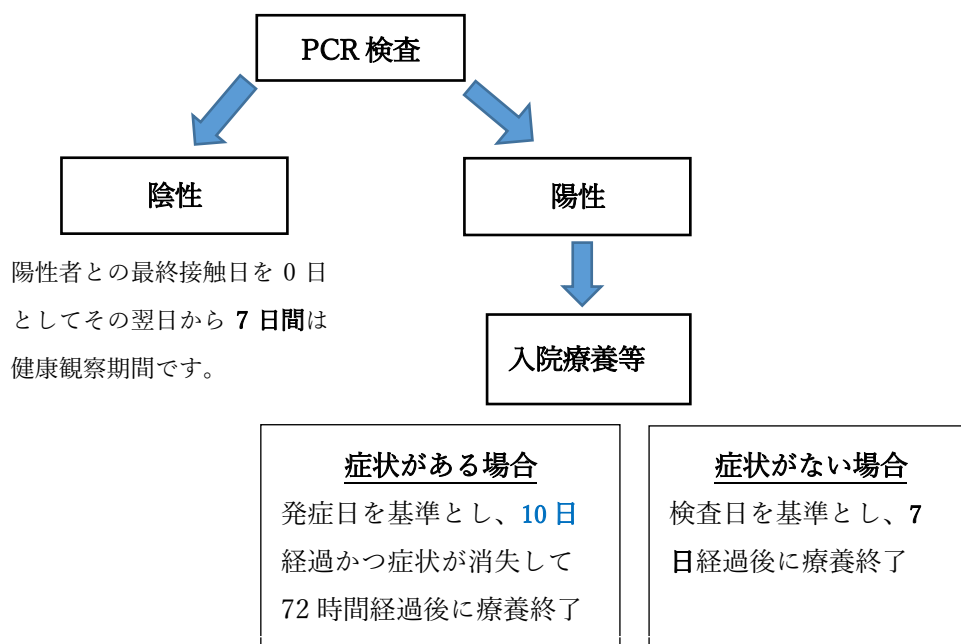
PCR 検査

陰性

陽性

陽性者との最終接触日を 0 日としてその翌日から 7 日間は健康観察期間です。

入院療養等

症状がある場合

発症日を基準とし、10 日経過かつ症状が消失して 72 時間経過後に療養終了

症状がない場合

検査日を基準とし、7 日経過後に療養終了